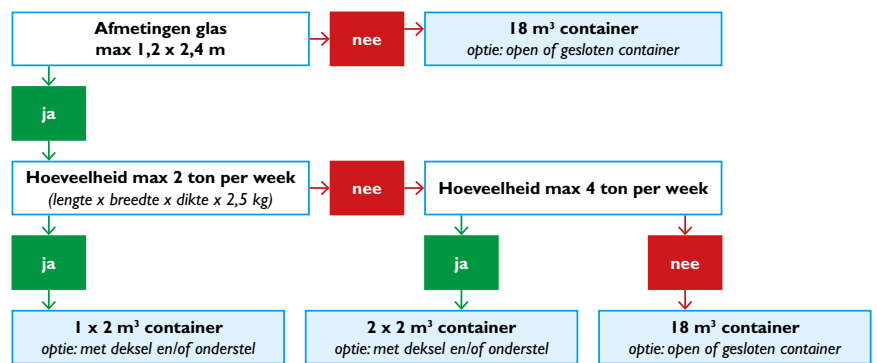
Afmetingen glas
max 1,2 x 2,4 m

nee

18 m³ container
optie: open of gesloten container

ja

Hoeveelheid max 2 ton per week
(lengte x breedte x dikte x 2,5 kg)

nee

Hoeveelheid max 4 ton per week

ja

ja

nee

1 x 2 m³ container
optie: met deksel en/of onderstel

2 x 2 m³ container
optie: met deksel en/of onderstel

18 m³ container
optie: open of gesloten container